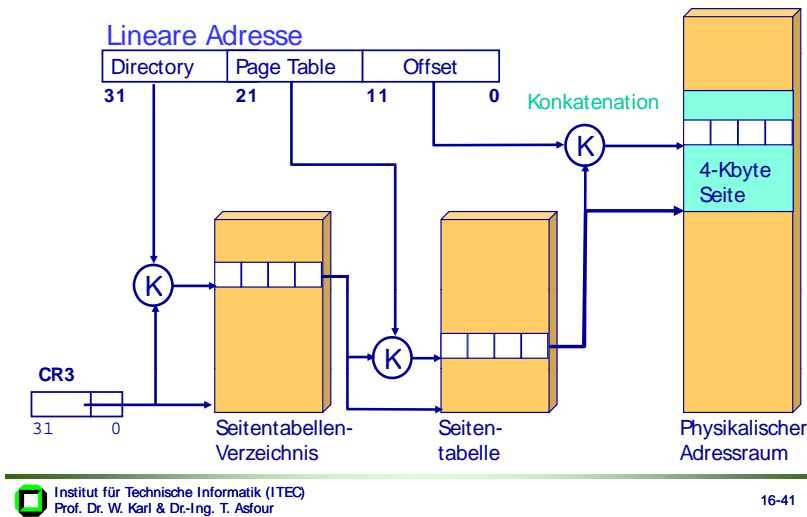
Lineare Adresse

| Directory | Page Table | Offset |
|---|---|---|

31 21 11 0

Konkatenation

K

4-Kbyte Seite

K

K

CR3

31 0

Seitentabellen-Verzeichnis

Seitentabelle

Physikalischer Adressraum

Institut für Technische Informatik (ITEC)
Prof. Dr. W. Karl & Dr.-Ing. T. Asfour

16-41